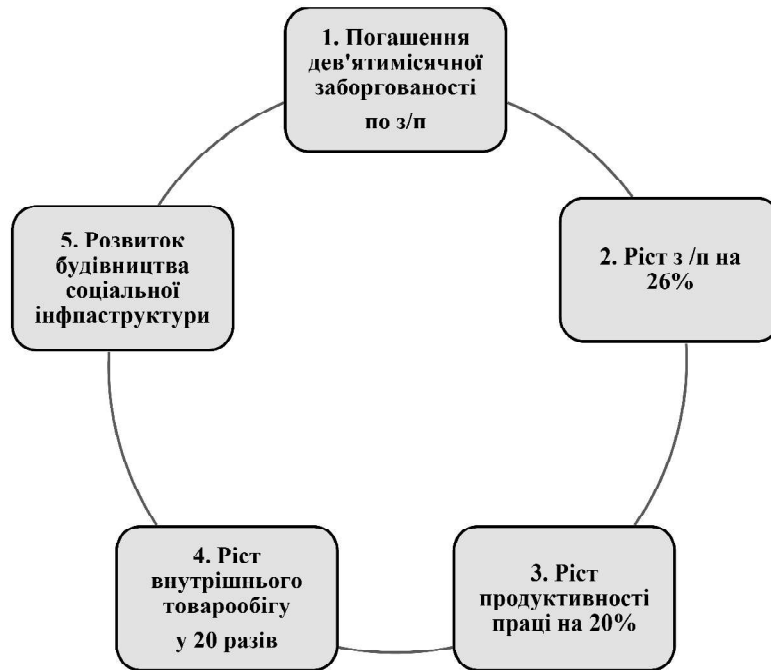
1. Погашення дев'ятимісячної заборгованості по з/п

2. Ріст з /п на 26%

3. Ріст продуктивності праці на 20%

4. Ріст внутрішнього товарообігу у 20 разів

5. Розвиток будівництва соціальної інфпаструктури